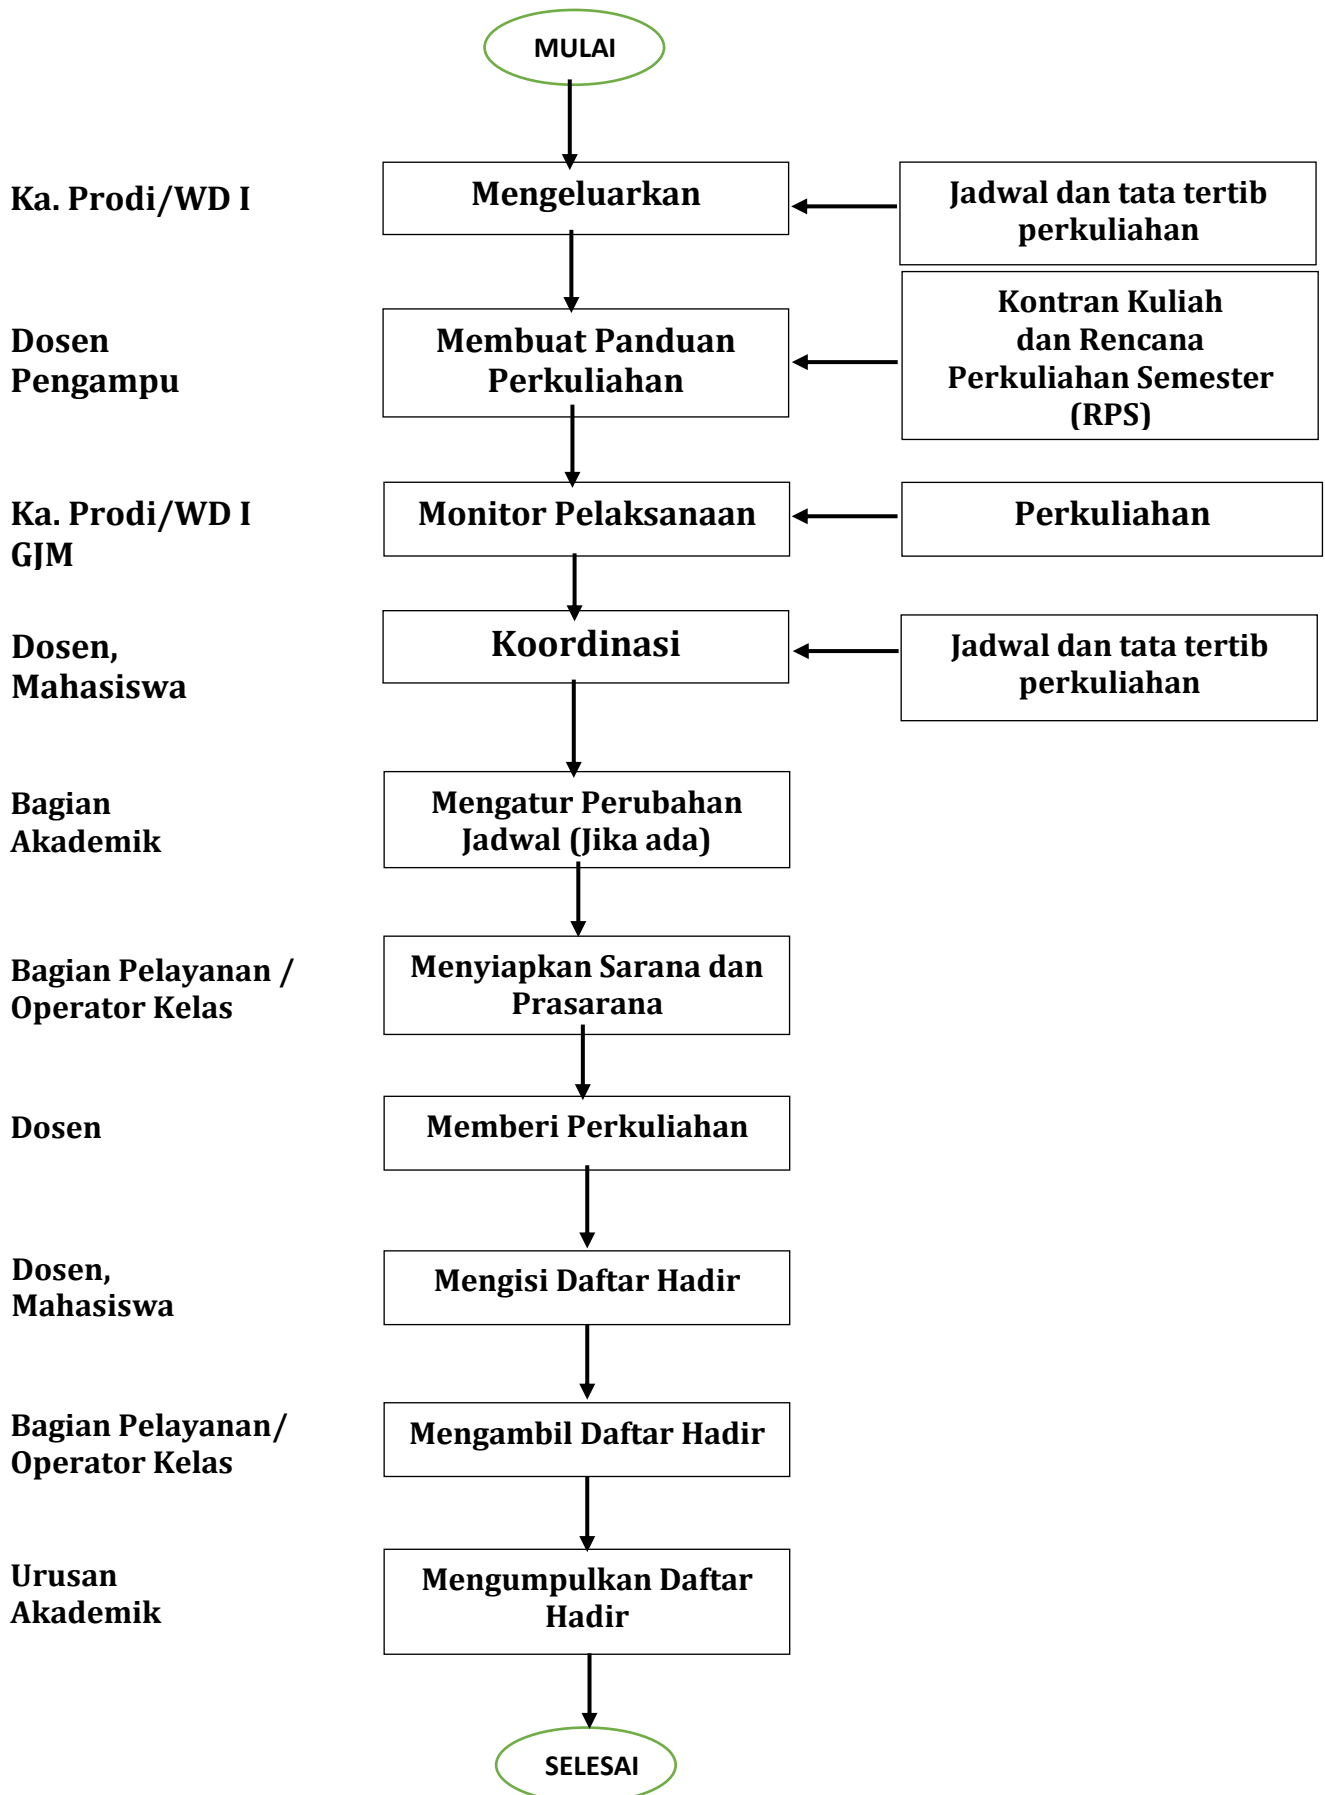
MULAI

Ka. Prodi/WD I

Mengeluarkan

Jadwal dan tata tertib perkuliahan

Dosen Pengampu

Membuat Panduan Perkuliahan

Kontran Kuliah dan Rencana Perkuliahan Semester (RPS)

Ka. Prodi/WD I GJM

Monitor Pelaksanaan

Perkuliahan

Dosen, Mahasiswa

Koordinasi

Jadwal dan tata tertib perkuliahan

Bagian Akademik

Mengatur Perubahan Jadwal (Jika ada)

Bagian Pelayanan / Operator Kelas

Menyiapkan Sarana dan Prasarana

Dosen

Memberi Perkuliahan

Dosen, Mahasiswa

Mengisi Daftar Hadir

Bagian Pelayanan/ Operator Kelas

Mengambil Daftar Hadir

Urusan Akademik

Mengumpulkan Daftar Hadir

SELESAI